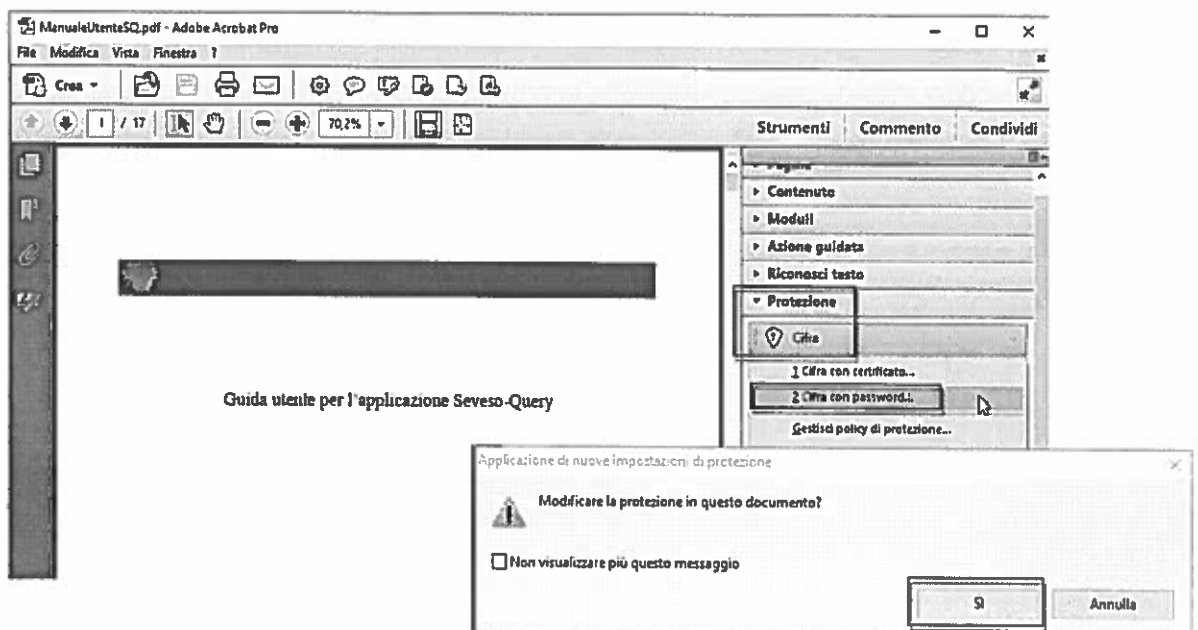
ManualeUtenteSQ.pdf - Adobe Acrobat Pro
File Modifica Vista Finestra ?
Crea
1 / 17
70,2%
Strumenti Commento Condividi
Pagine
Contenuto
Moduli
Azione guidata
Riconosci testo
Protezione
Cifra
1 Cifra con certificato...
2 Cifra con password...
Gestisci policy di protezione...

Guida utente per l'applicazione Seveso-Query

Applicazione di nuove impostazioni di protezione
Modificare la protezione in questo documento?
Non visualizzare più questo messaggio
Sì
Annulla